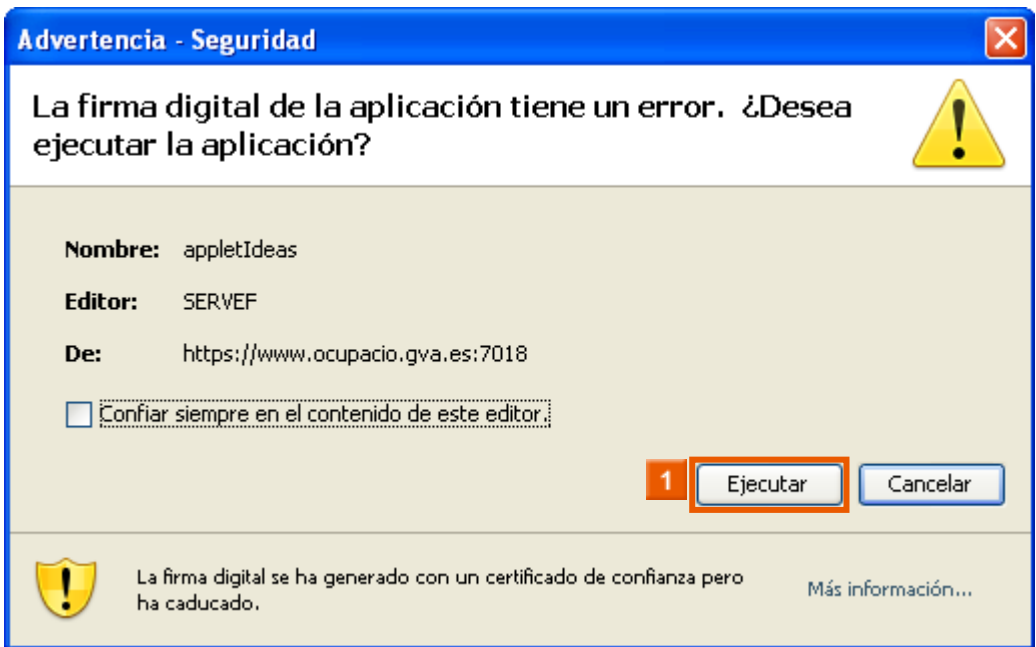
Advertencia - Seguridad

La firma digital de la aplicación tiene un error. ¿Desea ejecutar la aplicación?

Nombre: appletIdeas

Editor: SERVEF

De: https://www.ocupacio.gva.es:7018

Confiar siempre en el contenido de este editor.

1

Ejecutar

Cancelar

La firma digital se ha generado con un certificado de confianza pero ha caducado.

Más información...